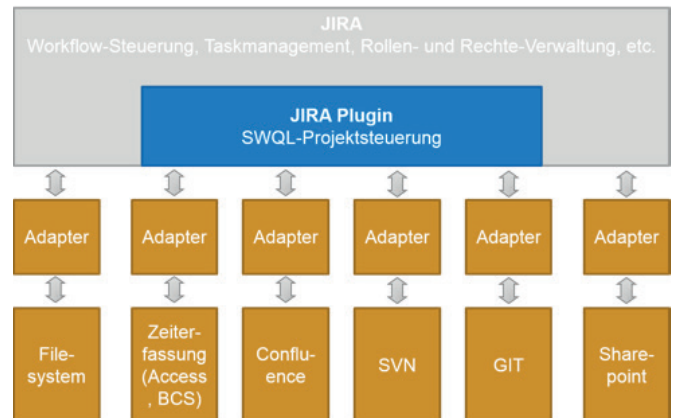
JIRA
Workflow-Steuerung, Taskmanagement, Rollen- und Rechte-Verwaltung, etc.

JIRA Plugin
SWQL-Projektsteuerung

Adapter

Adapter

Adapter

Adapter

Adapter

Adapter

Filesystem

Zeiterfassung (Access, BCS)

Confluence

SVN

GIT

Sharepoint